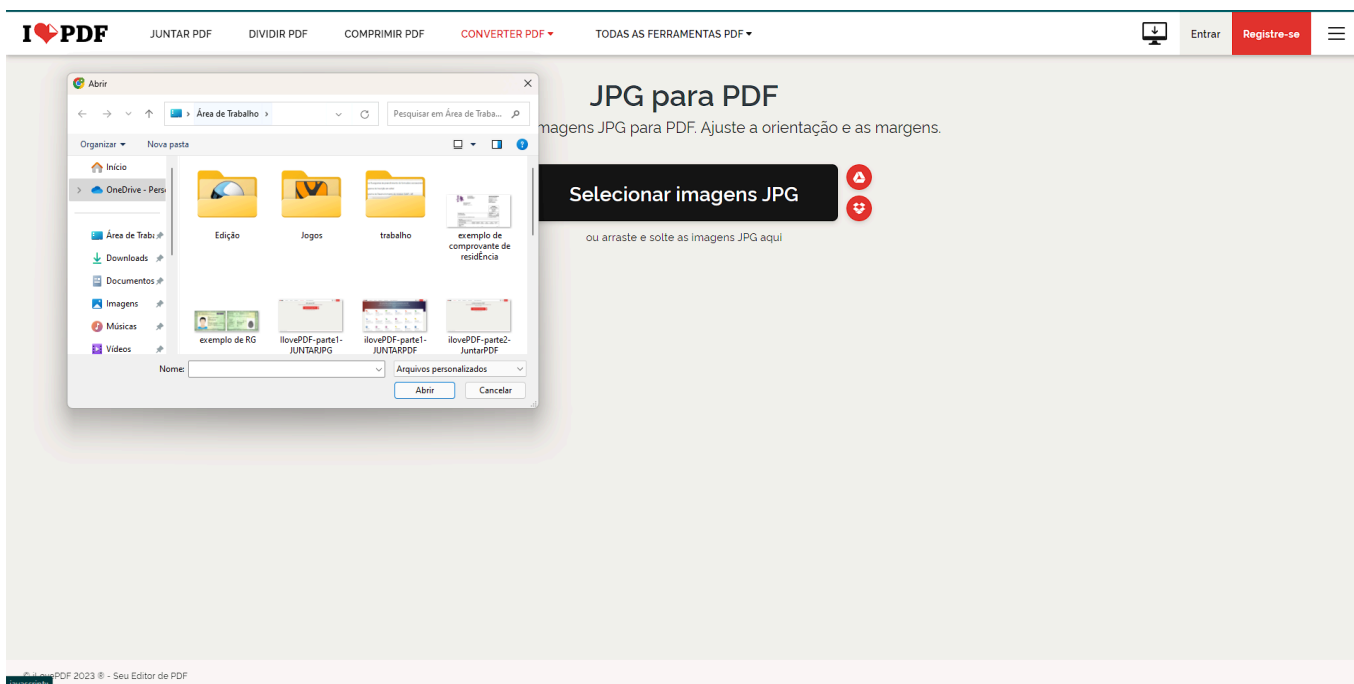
I ❤ PDF
JUNTAR PDF
DIVIDIR PDF
COMPRIMIR PDF
CONVERTER PDF ▾
TODAS AS FERRAMENTAS PDF ▾
Entrar
Registre-se

Abrir
› Área de Trabalho ›
Pesquisar em Área de Traba...
Organizar ▾
Nova pasta
Início
OneDrive - Pess
Área de Traba
Downloads
Documentos
Imagens
Músicas
Vídeos
Edição
Jogos
trabalho
exemplo de comprovante de residÊncia
exemplo de RG
ilovePDF-parte1-JUNTARJPG
ilovePDF-parte1-JUNTARPDF
ilovePDF-parte2-JuntarPDF
Nome:
Arquivos personalizados
Abrir
Cancelar

JPG para PDF
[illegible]magens JPG para PDF. Ajuste a orientação e as margens.
Selecionar imagens JPG
ou arraste e solte as imagens JPG aqui

© iLovePDF 2023 ® - Seu Editor de PDF